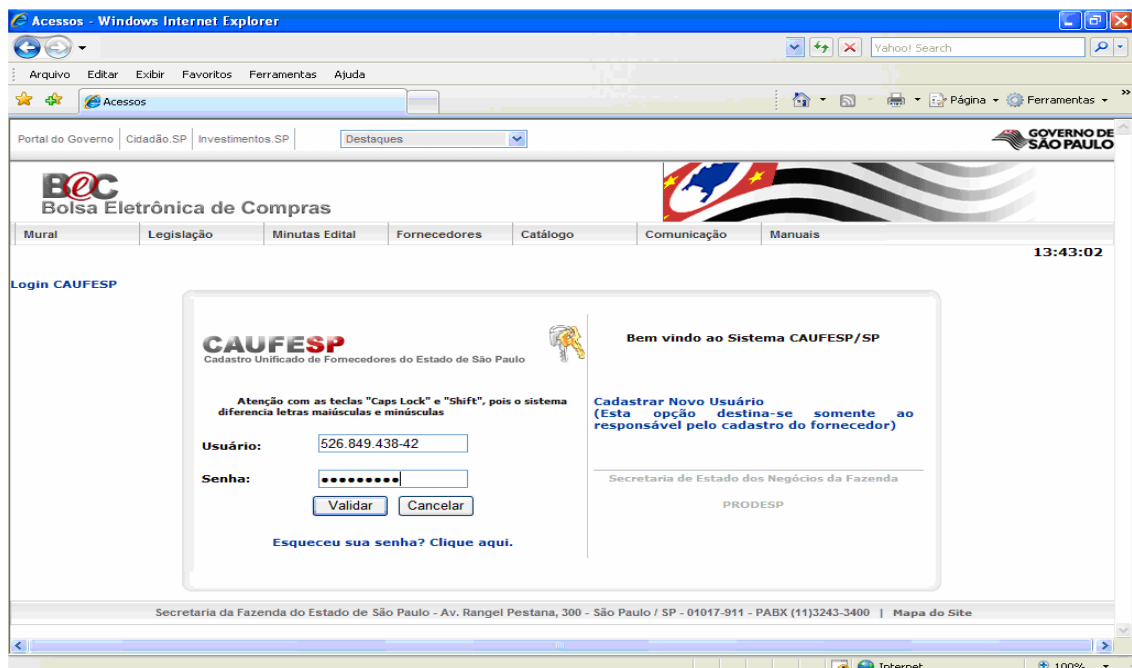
Acessos - Windows Internet Explorer

Yahoo! Search

Arquivo Editar Exibir Favoritos Ferramentas Ajuda

Acessos

Página Ferramentas

Portal do Governo | Cidadão.SP | Investimentos.SP | Destaques

GOVERNO DE SÃO PAULO

BEC
Bolsa Eletrônica de Compras

Mural | Legislação | Minutas Edital | Fornecedores | Catálogo | Comunicação | Manuais

13:43:02

Login CAUFESP

CAUFESP
Cadastro Unificado de Fornecedores do Estado de São Paulo

Atenção com as teclas "Caps Lock" e "Shift", pois o sistema diferencia letras maiúsculas e minúsculas

Usuário: 526.849.438-42

Senha: •••••••••

Validar Cancelar

Esqueceu sua senha? Clique aqui.

Bem vindo ao Sistema CAUFESP/SP

Cadastrar Novo Usuário
(Esta opção destina-se somente ao responsável pelo cadastro do fornecedor)

Secretaria de Estado dos Negócios da Fazenda

PRODESP

Secretaria da Fazenda do Estado de São Paulo - Av. Rangel Pestana, 300 - São Paulo / SP - 01017-911 - PABX (11)3243-3400 | Mapa do Site

Internet

100%